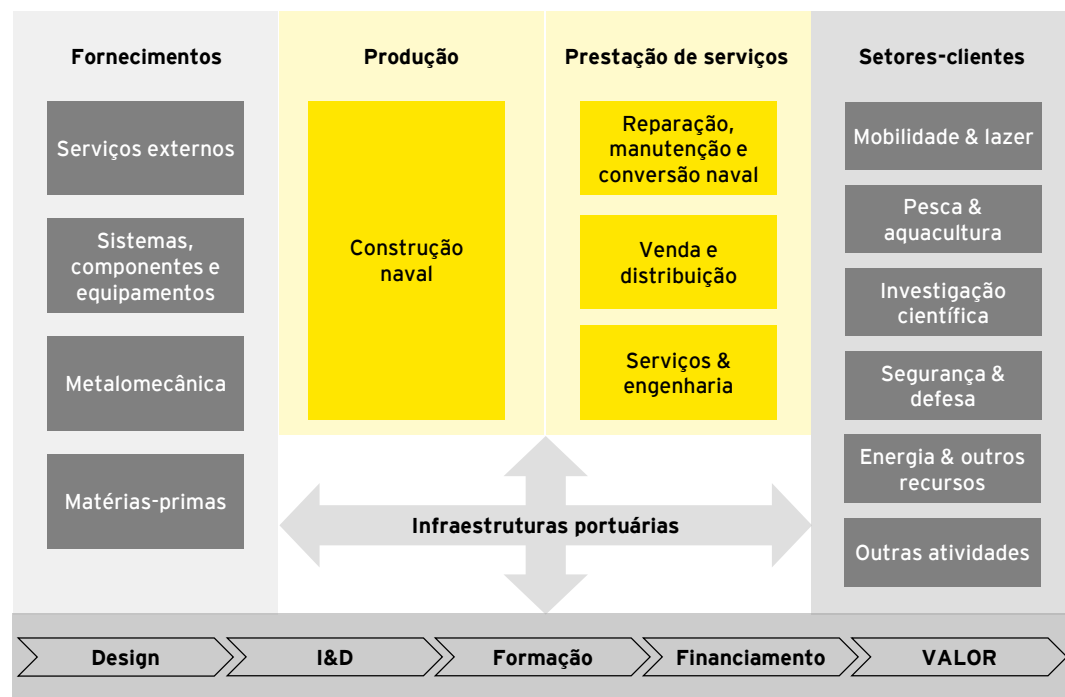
Fornecimentos

Serviços externos

Sistemas, componentes e equipamentos

Metalomecânica

Matérias-primas

Produção

Construção naval

Prestação de serviços

Reparação, manutenção e conversão naval

Venda e distribuição

Serviços & engenharia

Setores-clientes

Mobilidade & lazer

Pesca & aquacultura

Investigação científica

Segurança & defesa

Energia & outros recursos

Outras atividades

Infraestruturas portuárias

Design

I&D

Formação

Financiamento

VALOR